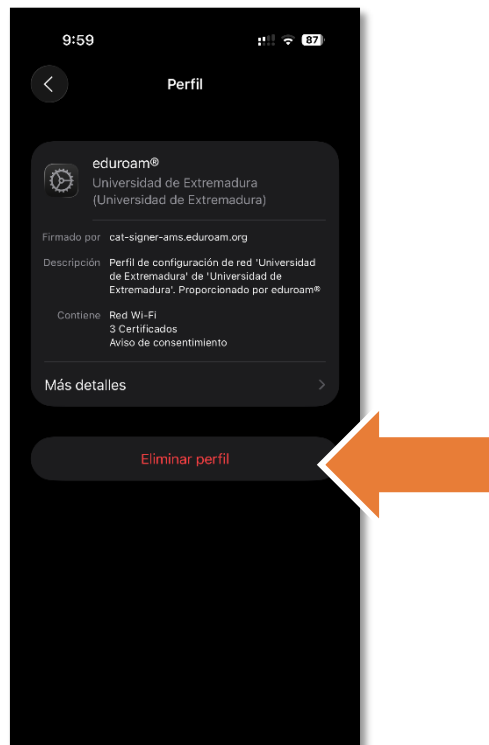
9:59

87

Perfil

eduroam®
Universidad de Extremadura
(Universidad de Extremadura)

Firmado por cat-signer-ams.eduroam.org

Descripción Perfil de configuración de red 'Universidad de Extremadura' de 'Universidad de Extremadura'. Proporcionado por eduroam®

Contiene Red Wi-Fi
3 Certificados
Aviso de consentimiento

Más detalles

Eliminar perfil